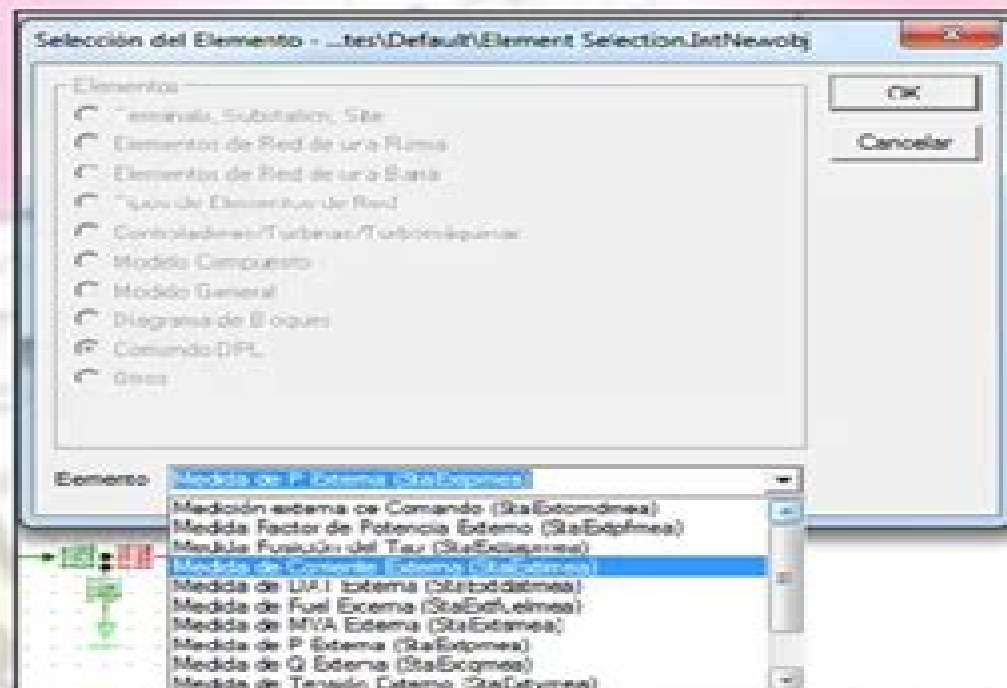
Selección del Elemento - ...tes\Default\Element Selection.IntNewobj

OK

Cancelar

Elementos

Terminals, Substation, Site

Elementos de Red de una Rama

Elementos de Red de una Barra

Tipos de Elementos de Red

Controladores/Turbinas/Turbomáquinas

Modelo Compuesto

Modelo General

Diagrama de Bloques

Comando DPL

Otros

Elemento

Medida de P Externa (StaExtpmea)

Medición externa de Comando (StaExtcmdmea)
Medida Factor de Potencia Externo (StaExtpfmea)
Medida Posición del Tap (StaExttapmea)
Medida de Corriente Externa (StaExtimea)
Medida de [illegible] Externa (StaExt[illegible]mea)
Medida de Fuel Externa (StaExtfuelmea)
Medida de MVA Externa (StaExtsmea)
Medida de P Externa (StaExtpmea)
Medida de Q Externa (StaExtqmea)
Medida de Tensión Externa (StaExtvmea)